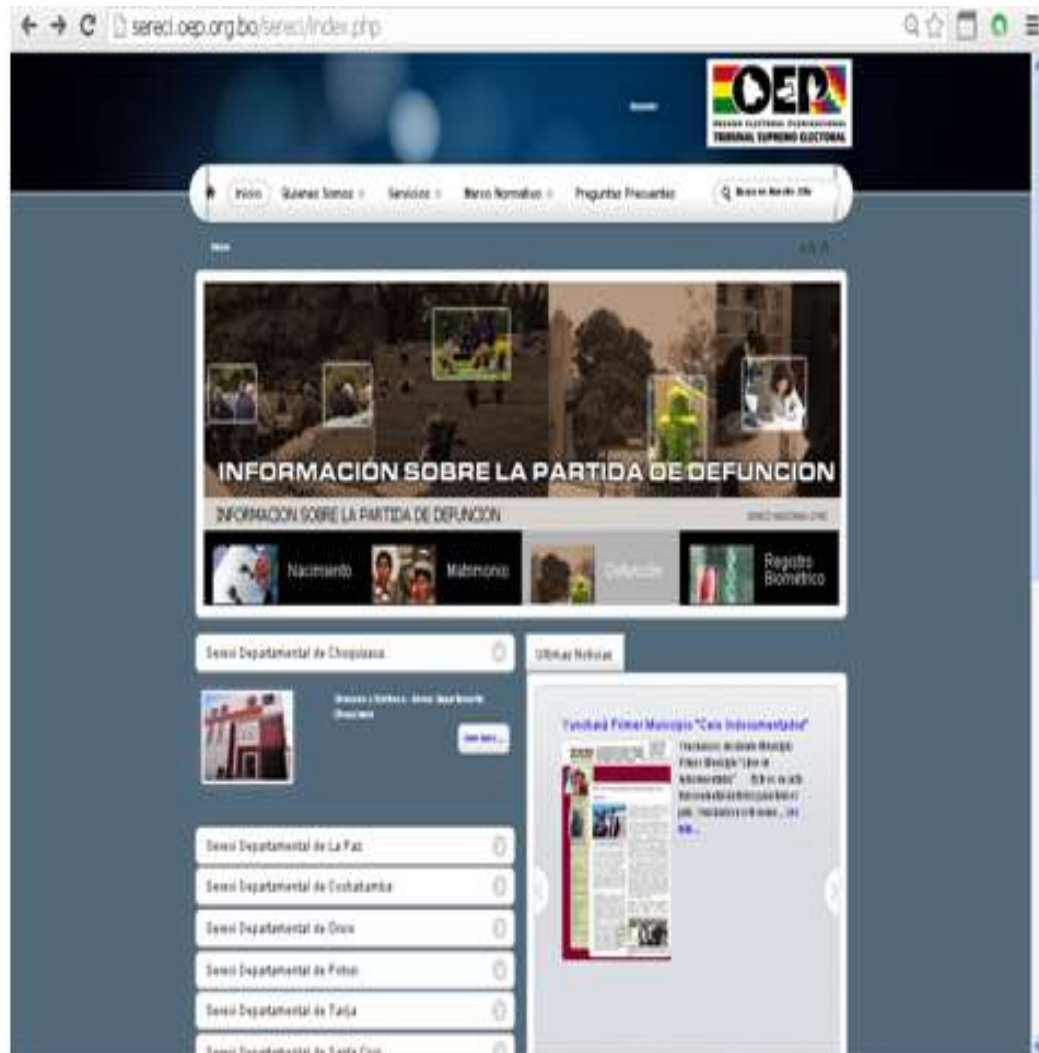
sereci.oep.org.bo/sereci/index.php

OEP
ÓRGANO ELECTORAL PLURINACIONAL
TRIBUNAL SUPREMO ELECTORAL

Inicio Quienes Somos Servicios Marco Normativo Preguntas Frecuentes

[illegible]

INFORMACIÓN SOBRE LA PARTIDA DE DEFUNCION

INFORMACION SOBRE LA PARTIDA DE DEFUNCION

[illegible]

Nacimiento
Matrimonio
Defunción
Registro Biométrico

Sereci Departamental de Chuquisaca

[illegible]

Sereci Departamental de La Paz
Sereci Departamental de Cochabamba
Sereci Departamental de Oruro
Sereci Departamental de Potosí
Sereci Departamental de Tarija
Sereci Departamental de Santa Cruz

Ultimas Noticias

Yunchará Primer Municipio "Cero Indocumentados"

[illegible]